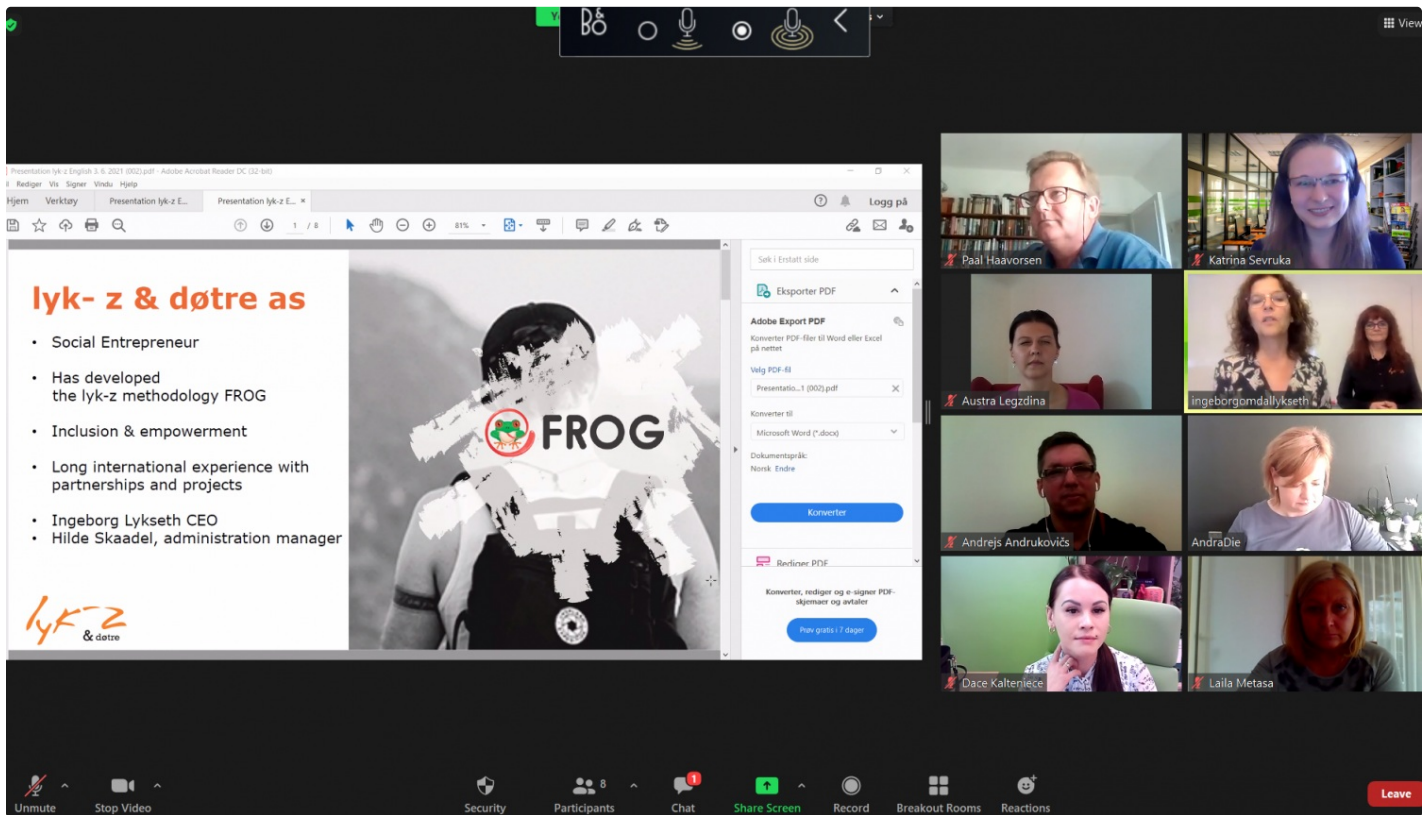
B&O

View

Presentation lyk-z English 3. 6. 2021 (002).pdf - Adobe Acrobat Reader DC (32-bit)

Rediger Vis Signer Vindu Hjelp

Hjem Verktøy Presentation lyk-z E... Presentation lyk-z E... ×

Logg på

1 / 8 81%

lyk- z & døtre as

• Social Entrepreneur

• Has developed the lyk-z methodology FROG

• Inclusion & empowerment

• Long international experience with partnerships and projects

• Ingeborg Lykseth CEO
• Hilde Skaadel, administration manager

lyk-z & døtre

FROG

Søk i Erstatt side

Eksporter PDF

Adobe Export PDF

Konverter PDF-filer til Word eller Excel på nettet

Velg PDF-fil

Presentatio...1 (002).pdf

Konverter til

Microsoft Word (*.docx)

Dokumentspråk:
Norsk Endre

Konverter

Rediger PDF

Konverter, rediger og e-signer PDF-skjemaer og avtaler

Prøv gratis i 7 dager

Paal Haavorsen

Katrina Sevruka

Austra Legzdina

ingeborgomdallykseth

Andrejs Andrukovičs

AndraDie

Dace Kalteniece

Laila Metasa

Unmute Stop Video Security 8 Participants 1 Chat Share Screen Record Breakout Rooms Reactions Leave